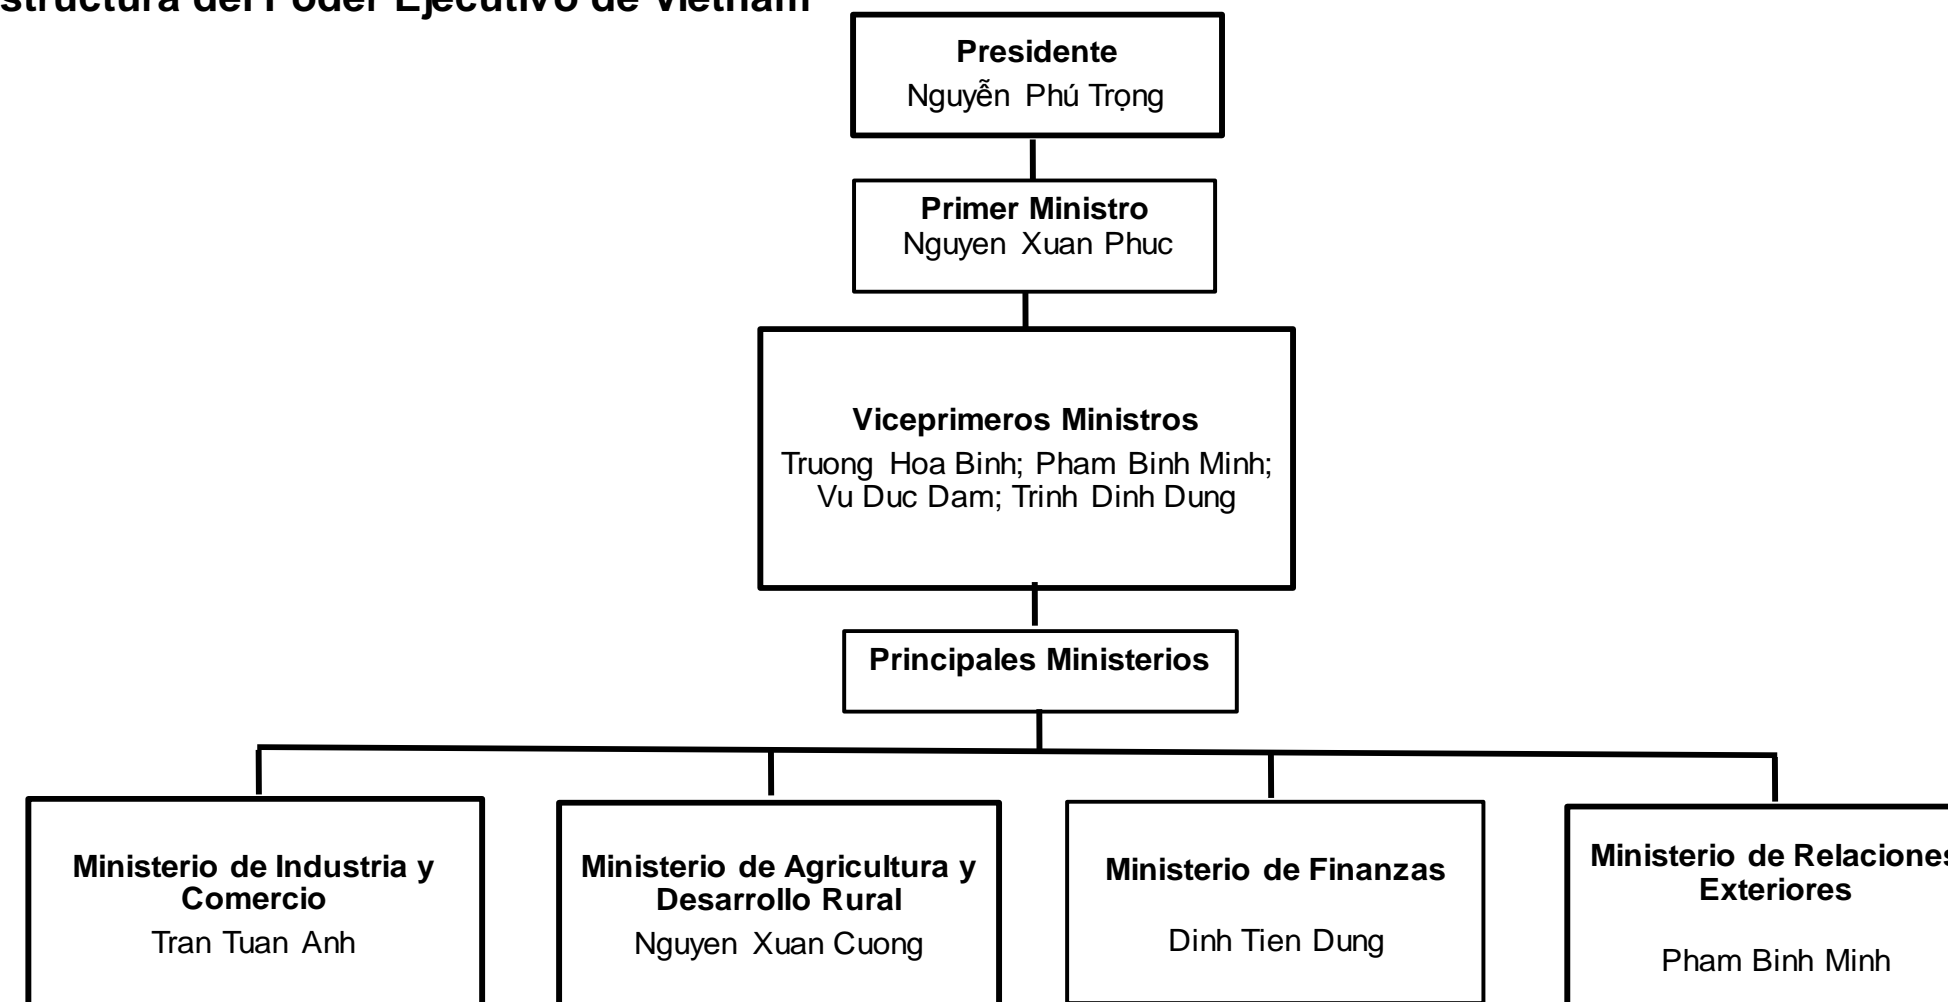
structura del Poder Ejecutivo de Vietnam

Presidente
Nguyễn Phú Trọng

Primer Ministro
Nguyen Xuan Phuc

Viceprimeros Ministros
Truong Hoa Binh; Pham Binh Minh; Vu Duc Dam; Trinh Dinh Dung

Principales Ministerios

Ministerio de Industria y Comercio
Tran Tuan Anh

Ministerio de Agricultura y Desarrollo Rural
Nguyen Xuan Cuong

Ministerio de Finanzas
Dinh Tien Dung

Ministerio de Relacione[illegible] Exteriores
Pham Binh Minh